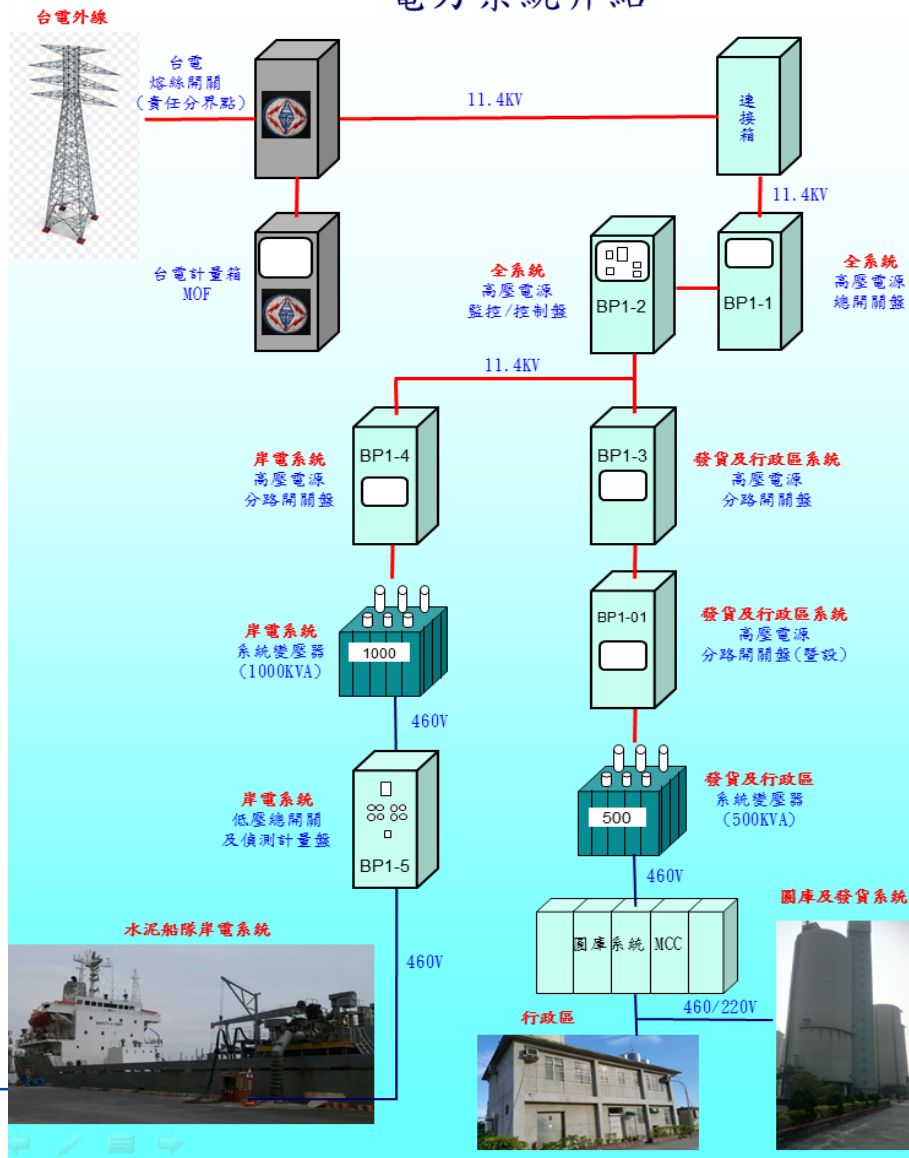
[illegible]

台電外線

台電
熔絲開關
(責任分界點)

11.4KV

連接箱

11.4KV

台電計量箱
MOF

全系統
高壓電源
監控/控制盤

BP1-2

BP1-1

全系統
高壓電源
總開關盤

11.4KV

岸電系統
高壓電源
分路開關盤

BP1-4

BP1-3

發貨及行政區系統
高壓電源
分路開關盤

BP1-01

發貨及行政區系統
高壓電源
分路開關盤(暨設)

岸電系統
系統變壓器
(1000KVA)

1000

460V

發貨及行政區
系統變壓器
(500KVA)

500

岸電系統
低壓總開關
及偵測計量盤

BP1-5

460V

圓庫及發貨系統

水泥船隊岸電系統

460V

圓庫系統 MCC

460/220V

行政區